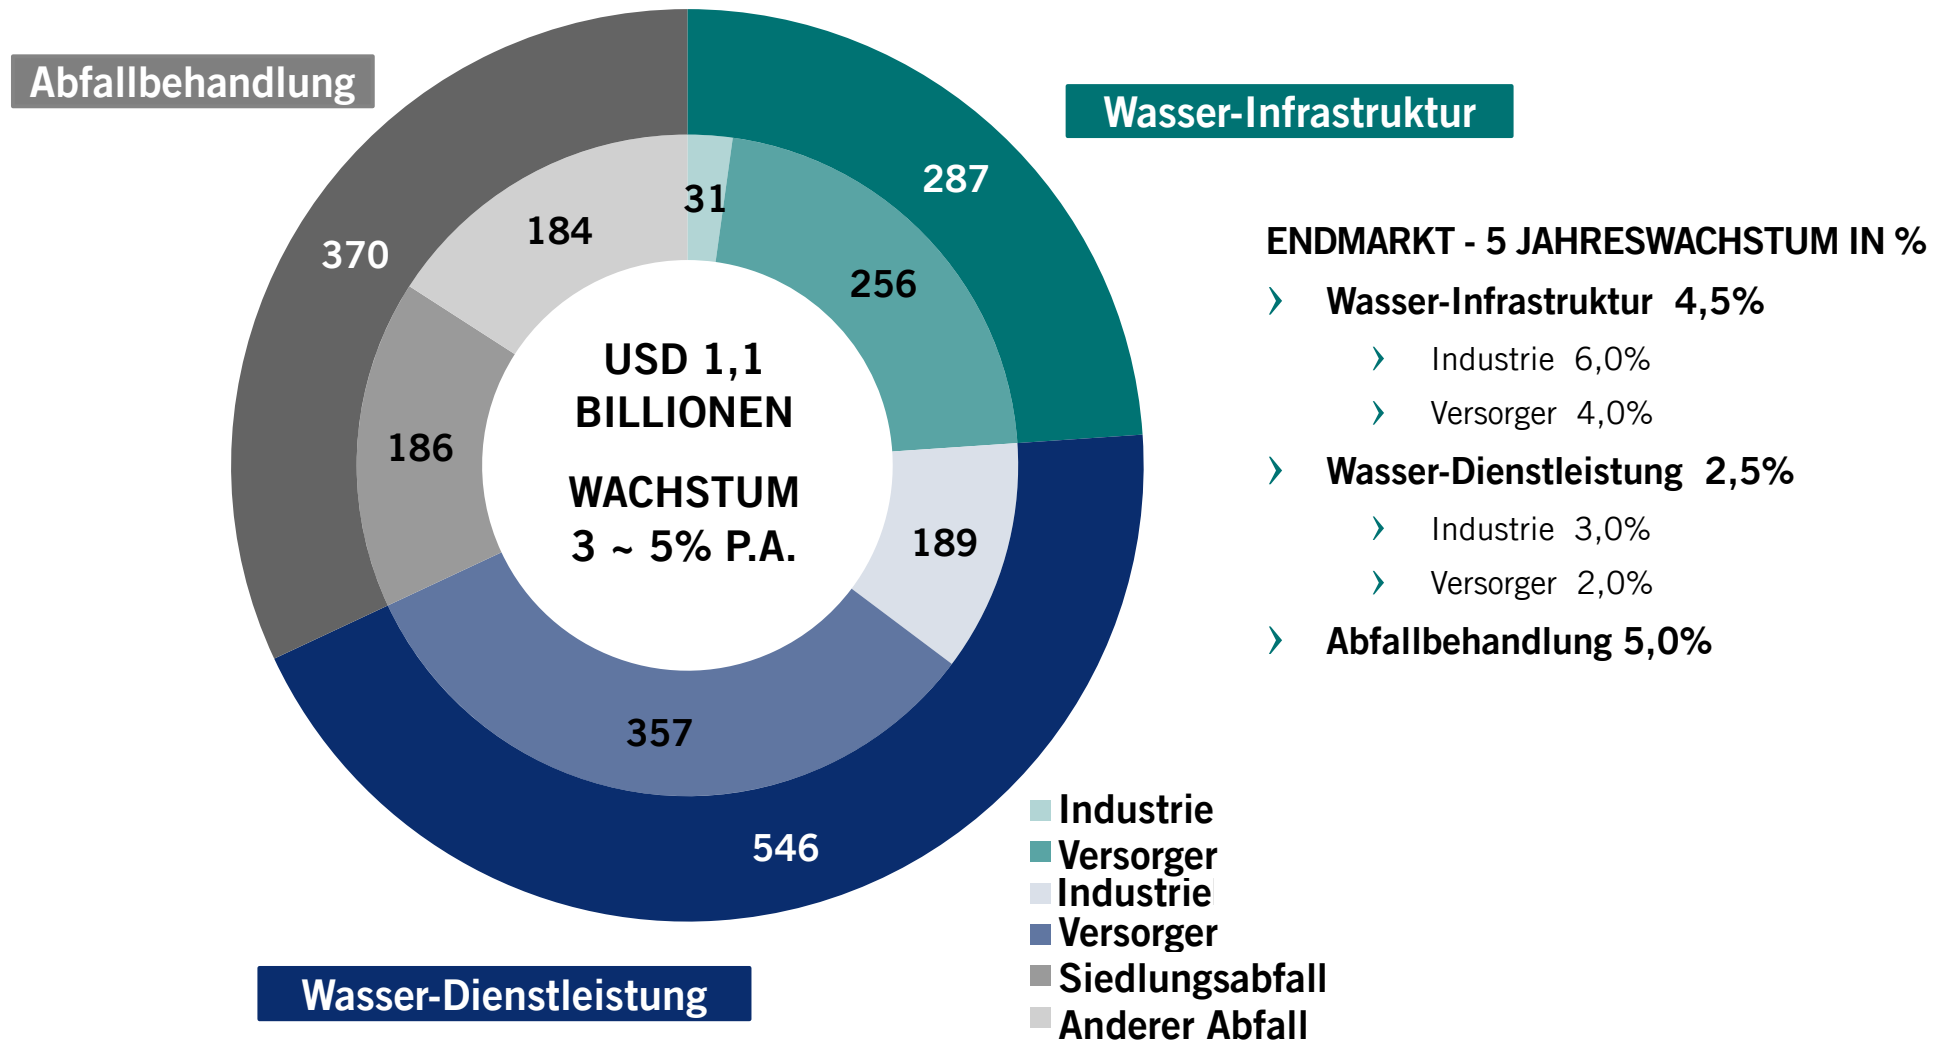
Abfallbehandlung

Wasser-Infrastruktur

287

31

184

256

370

USD 1,1 BILLIONEN

WACHSTUM 3 ~ 5% P.A.

186

189

357

546

Wasser-Dienstleistung

ENDMARKT - 5 JAHRESWACHSTUM IN %

› Wasser-Infrastruktur 4,5%

› Industrie 6,0%

› Versorger 4,0%

› Wasser-Dienstleistung 2,5%

› Industrie 3,0%

› Versorger 2,0%

› Abfallbehandlung 5,0%

Industrie
Versorger
Industrie
Versorger
Siedlungsabfall
Anderer Abfall